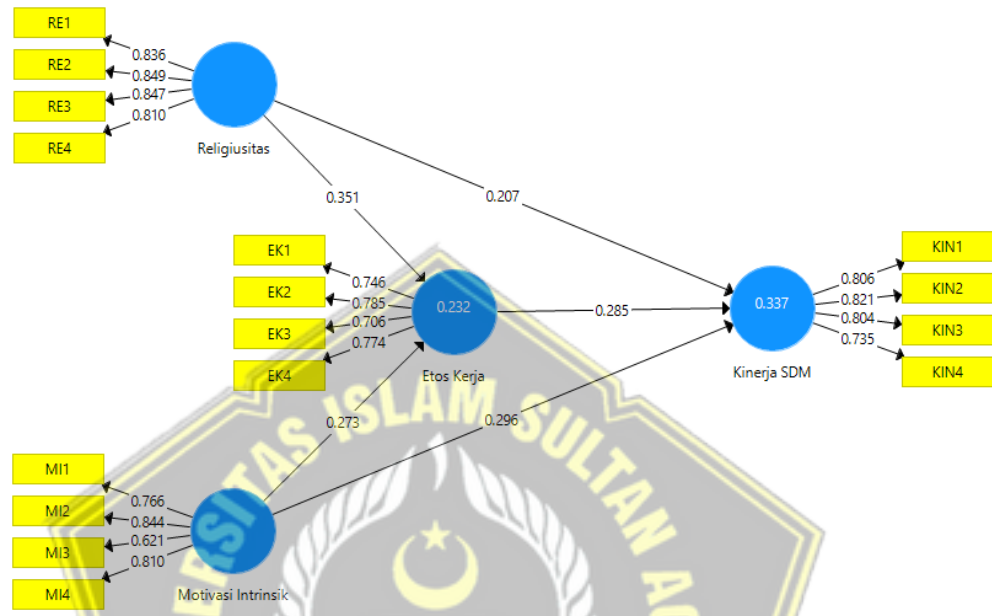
RE1
RE2
RE3
RE4
0.836
0.849
0.847
0.810
Religiusitas
0.351
0.207
EK1
EK2
EK3
EK4
0.746
0.785
0.706
0.774
0.232
Etos Kerja
0.285
0.337
Kinerja SDM
0.806
0.821
0.804
0.735
KIN1
KIN2
KIN3
KIN4
0.273
0.296
MI1
MI2
MI3
MI4
0.766
0.844
0.621
0.810
Motivasi Intrinsik
SITAS ISLAM SULTAN A